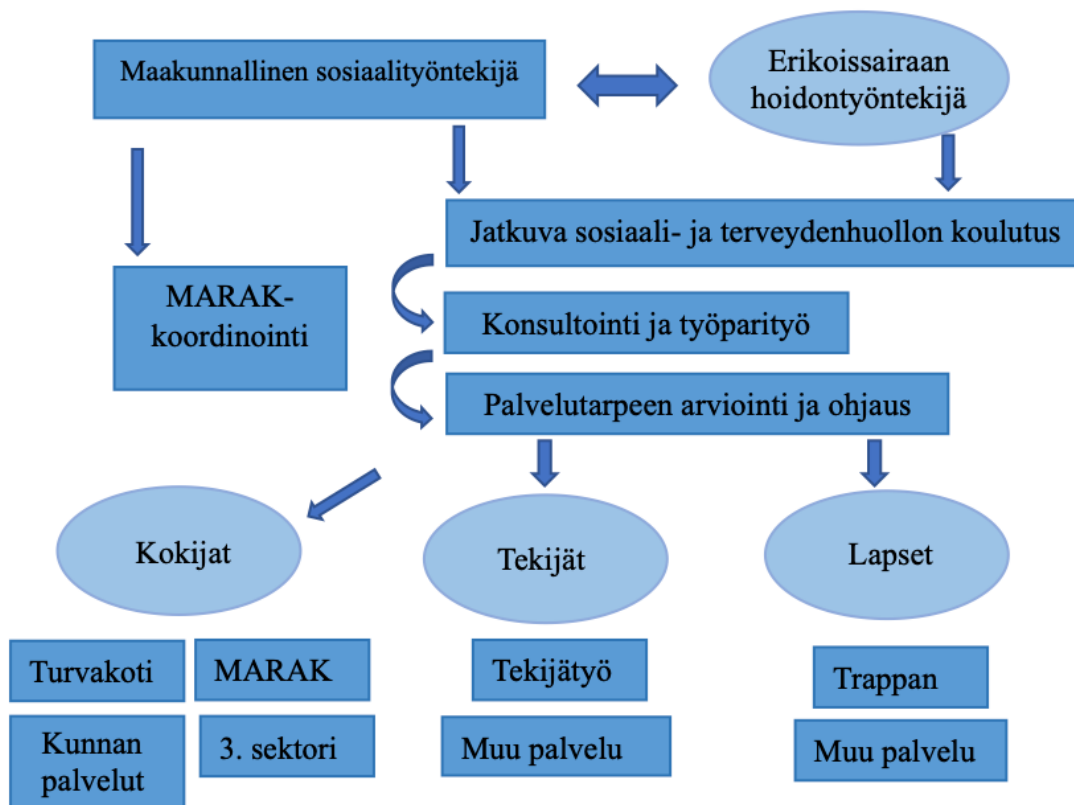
Maakunnallinen sosiaalityöntekijä

Erikoissairaan hoidontyöntekijä

Jatkuva sosiaali- ja terveydenhuollon koulutus

MARAK-koordinointi

Konsultointi ja työparityö

Palvelutarpeen arviointi ja ohjaus

Kokijat

Tekijät

Lapset

Turvakoti

MARAK

Kunnan palvelut

3. sektori

Tekijätyö

Muu palvelu

Trappan

Muu palvelu